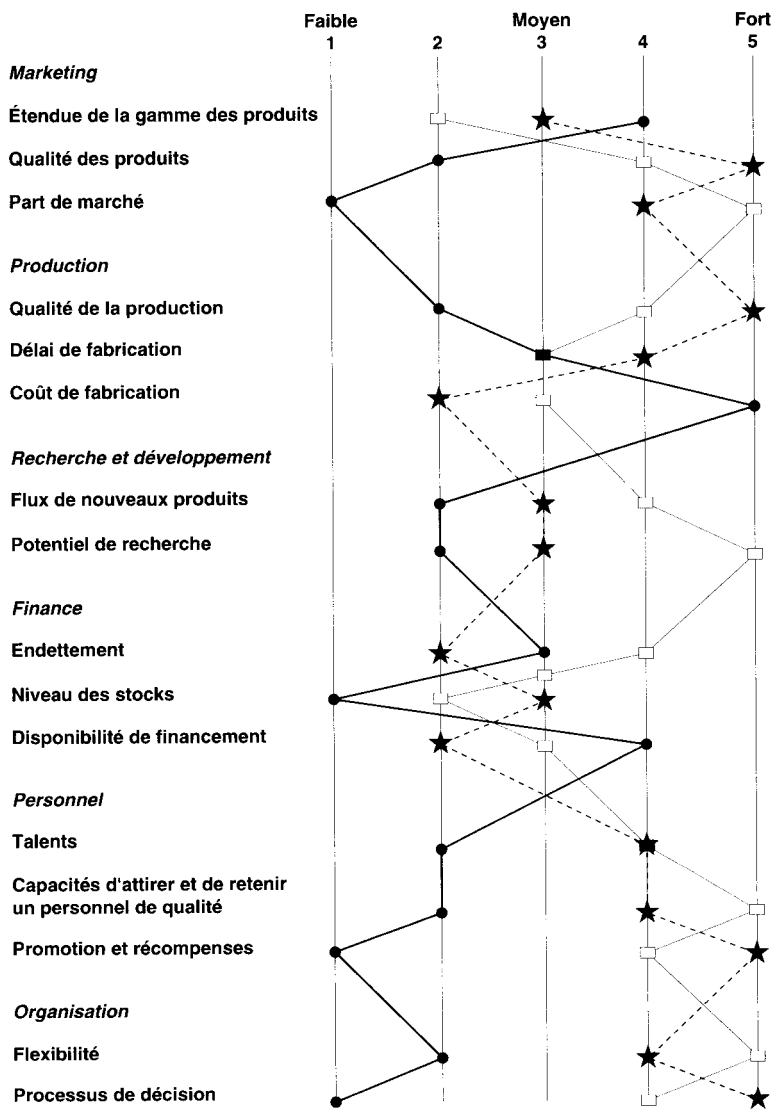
Faible
1
2
Moyen
3
4
Fort
5

*Marketing*

Étendue de la gamme des produits

Qualité des produits

Part de marché

*Production*

Qualité de la production

Délai de fabrication

Coût de fabrication

*Recherche et développement*

Flux de nouveaux produits

Potentiel de recherche

*Finance*

Endettement

Niveau des stocks

Disponibilité de financement

*Personnel*

Talents

Capacités d'attirer et de retenir un personnel de qualité

Promotion et récompenses

*Organisation*

Flexibilité

Processus de décision